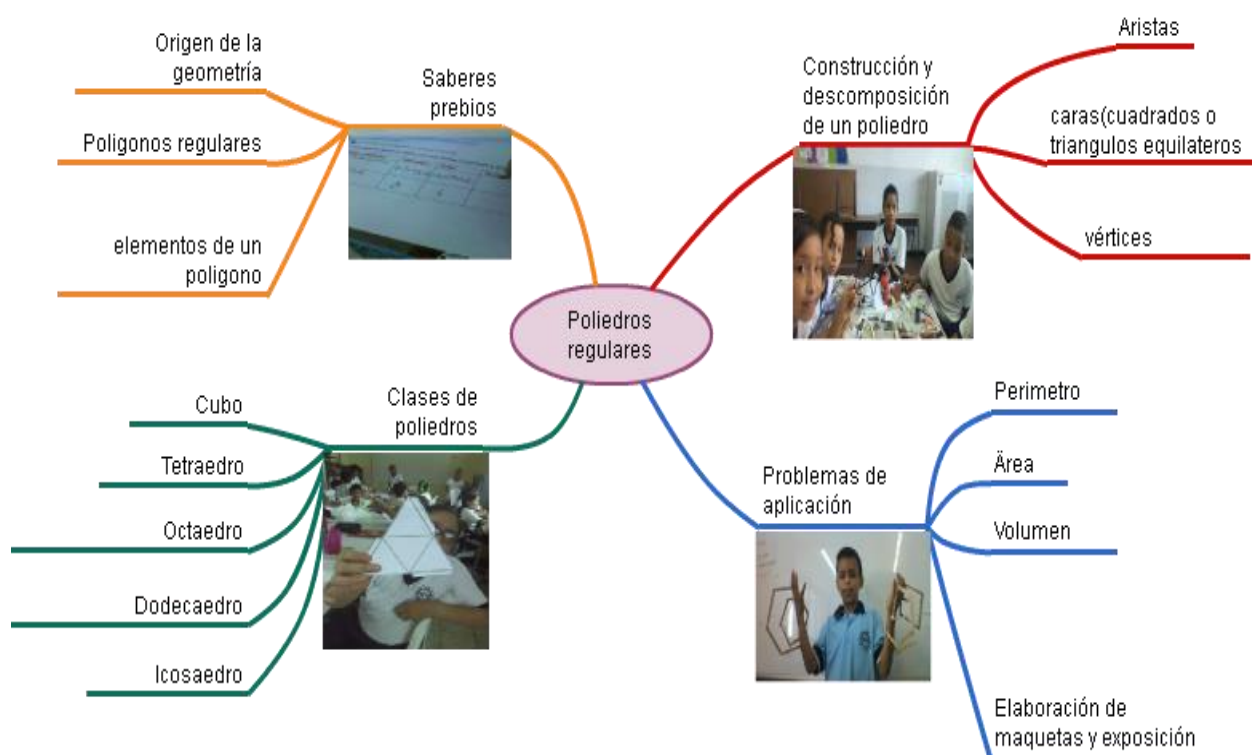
Poliedros regulares

Saberes prebios

Origen de la geometría

Poligonos regulares

elementos de un poligono

Construcción y descomposición de un poliedro

Aristas

caras(cuadrados o triangulos equilateros

vértices

Clases de poliedros

Cubo

Tetraedro

Octaedro

Dodecaedro

Icosaedro

Problemas de aplicación

Perimetro

Ärea

Volumen

Elaboración de maquetas y exposición